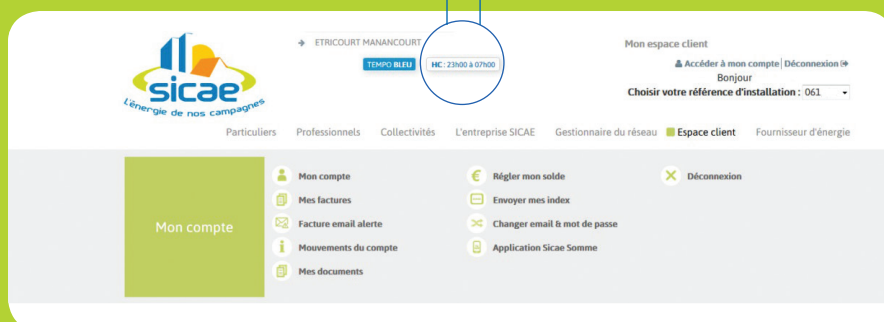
sicae
L'énergie de nos campagnes

ETRICOURT MANANCOURT

TEMPO BLEU HC : 23h00 à 07h00

Mon espace client

Accéder à mon compte | Déconnexion

Bonjour

Choisir votre référence d'installation : 061

Particuliers Professionnels Collectivités L'entreprise SICAE Gestionnaire du réseau Espace client Fournisseur d'énergie

Mon compte

Mon compte
Mes factures
Facture email alerte
Mouvements du compte
Mes documents

Régler mon solde
Envoyer mes index
Changer email & mot de passe
Application Sicae Somme

Déconnexion